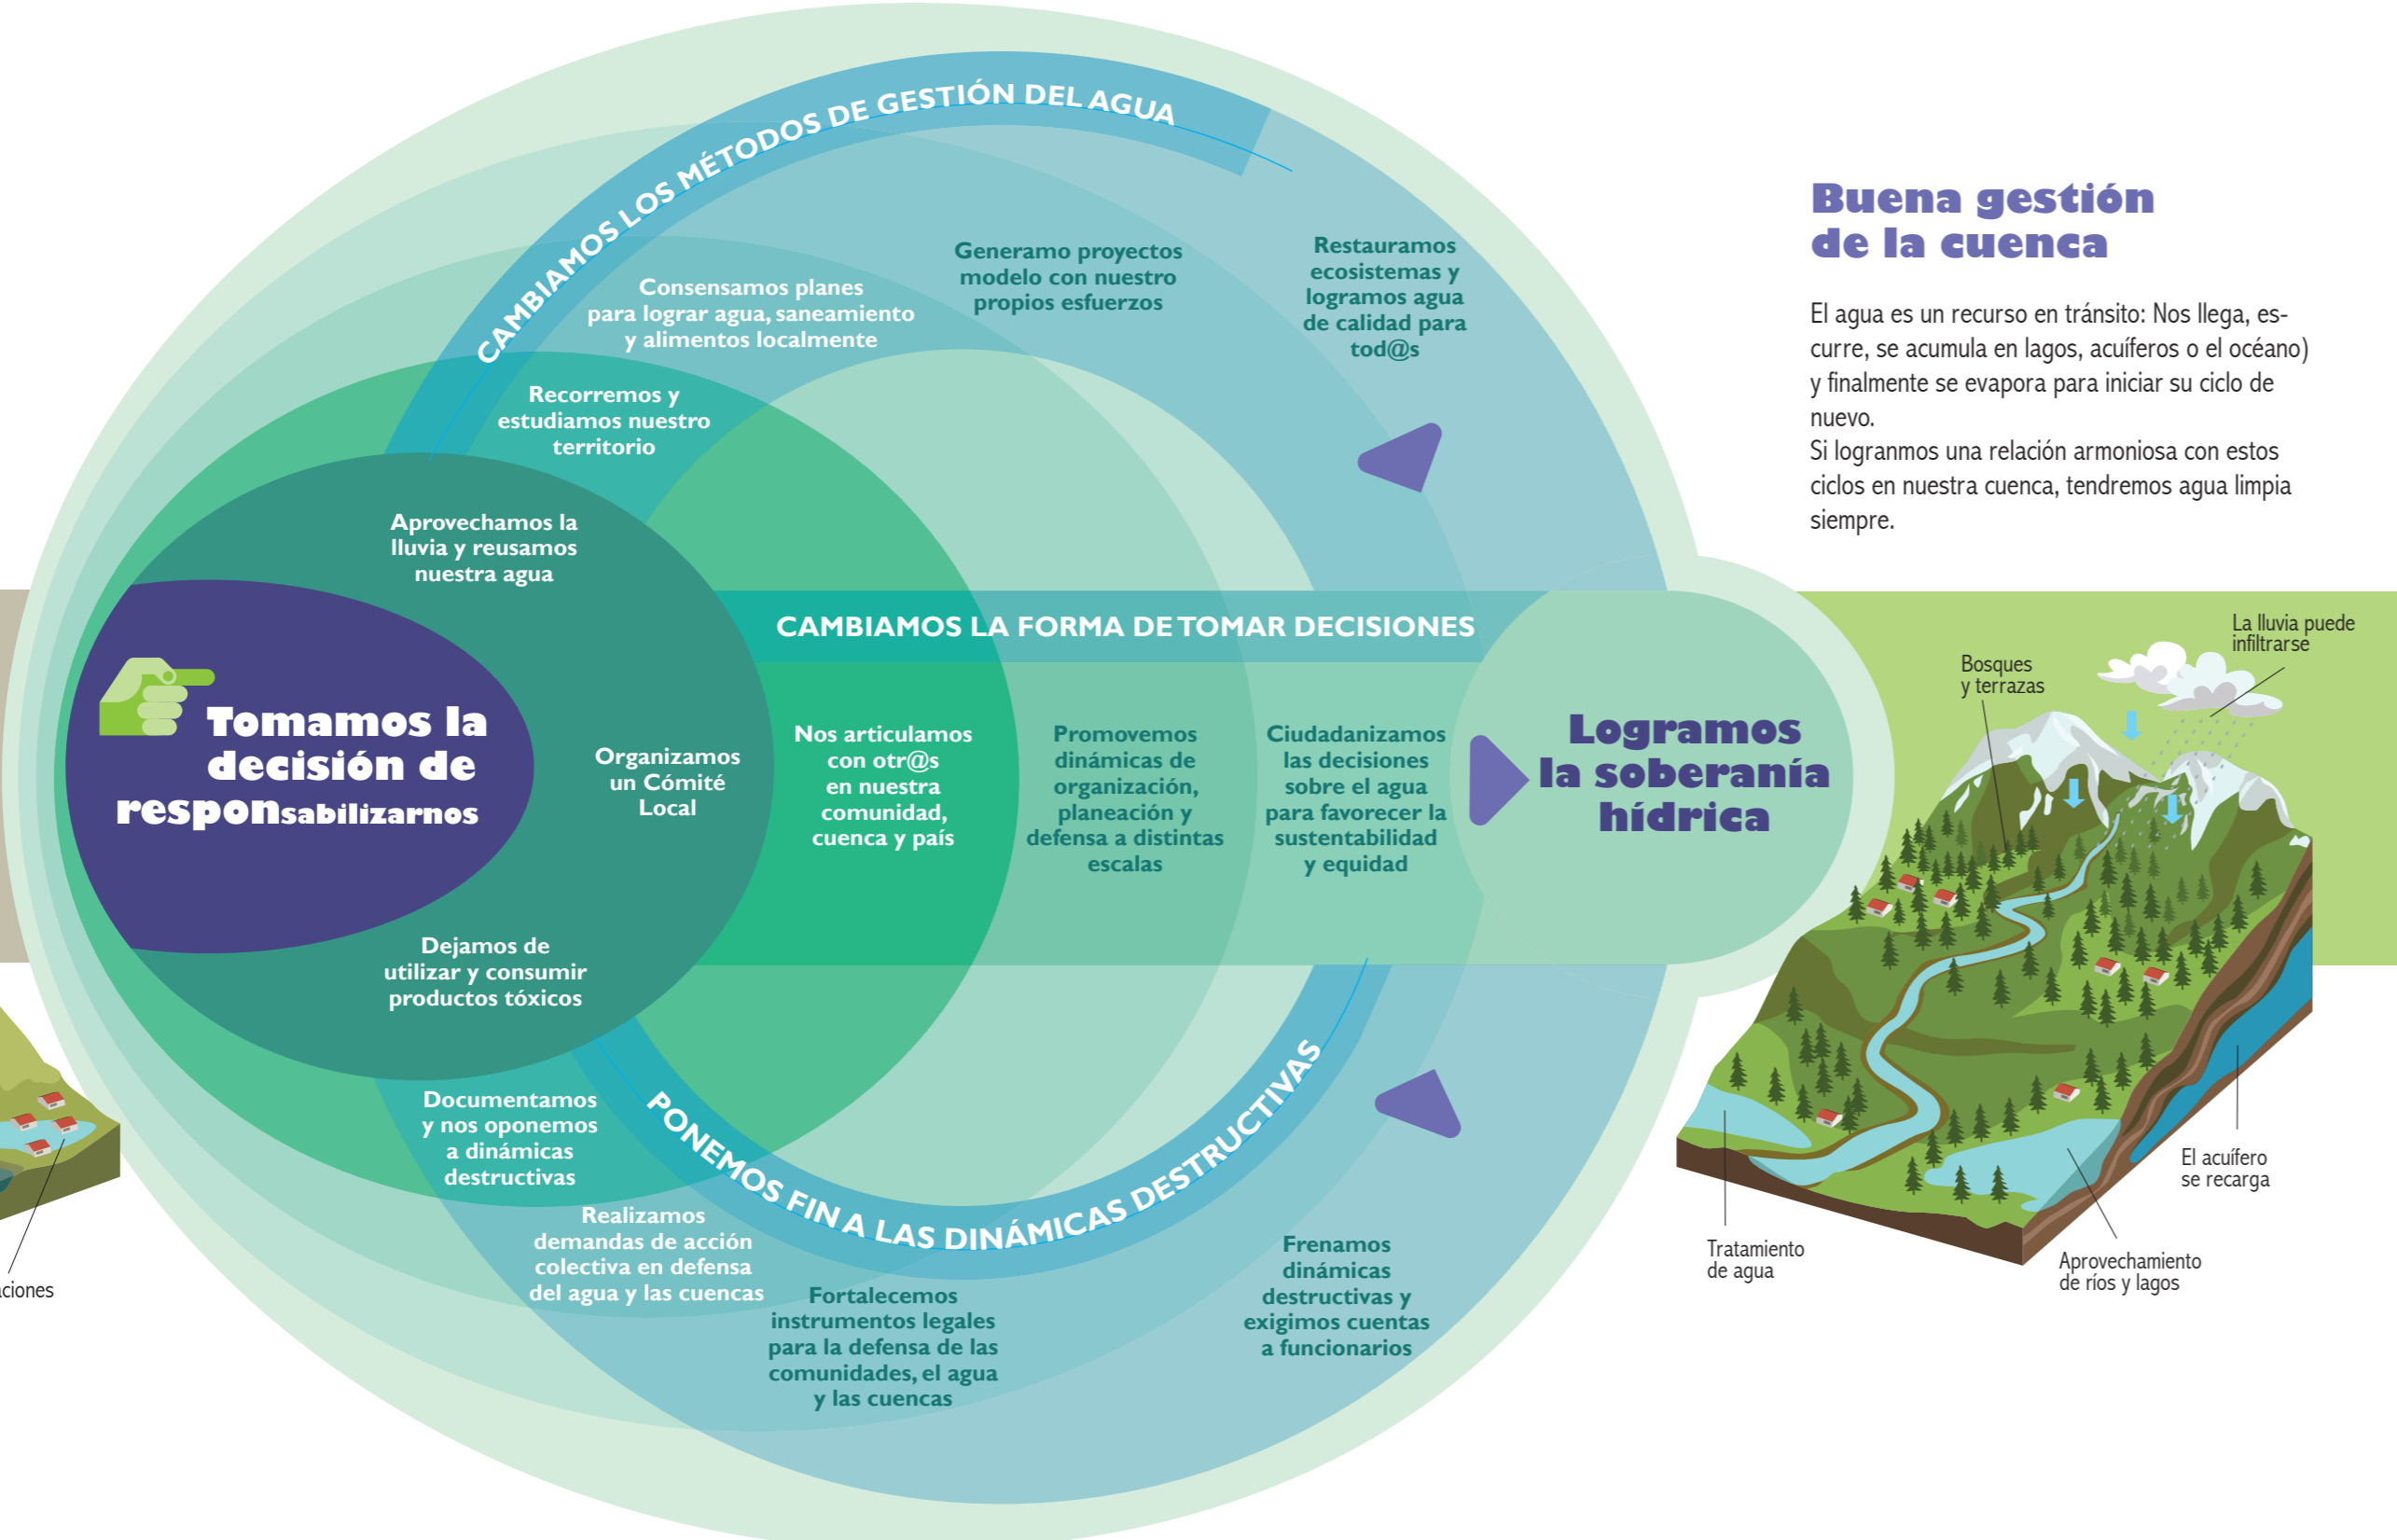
CAMBIAMOS LOS MÉTODOS DE GESTIÓN DEL AGUA

Consensamos planes para lograr agua, saneamiento y alimentos localmente

Generamo proyectos modelo con nuestro propios esfuerzos

Restauramos ecosistemas y logramos agua de calidad para tod@s

Recorremos y estudiamos nuestro territorio

Aprovechamos la lluvia y reusamos nuestra agua

Tomamos la decisión de responsabilizarnos

Organizamos un Cómité Local

CAMBIAMOS LA FORMA DE TOMAR DECISIONES

Nos articulamos con otr@s en nuestra comunidad, cuenca y país

Promovemos dinámicas de organización, planeación y defensa a distintas escalas

Ciudadanizamos las decisiones sobre el agua para favorecer la sustentabilidad y equidad

Logramos la soberanía hídrica

Dejamos de utilizar y consumir productos tóxicos

Documentamos y nos oponemos a dinámicas destructivas

PONEMOS FIN A LAS DINÁMICAS DESTRUCTIVAS

Realizamos demandas de acción colectiva en defensa del agua y las cuencas

Fortalecemos instrumentos legales para la defensa de las comunidades, el agua y las cuencas

Frenamos dinámicas destructivas y exigimos cuentas a funcionarios

Buena gestión de la cuenca

El agua es un recurso en tránsito: Nos llega, escurre, se acumula en lagos, acuíferos o el océano) y finalmente se evapora para iniciar su ciclo de nuevo.
Si logramos una relación armoniosa con estos ciclos en nuestra cuenca, tendremos agua limpia siempre.

La lluvia puede infiltrarse

Bosques y terrazas

El acuífero se recarga

Tratamiento de agua

Aprovechamiento de ríos y lagos

ciones